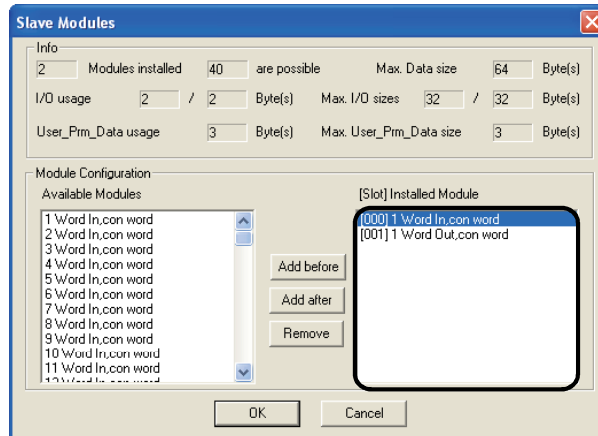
Slave Modules

Info

2 Modules installed 40 are possible Max. Data size 64 Byte(s)

I/O usage 2 / 2 Byte(s) Max. I/O sizes 32 / 32 Byte(s)

User_Prm_Data usage 3 Byte(s) Max. User_Prm_Data size 3 Byte(s)

Module Configuration

Available Modules

1 Word In,con word
2 Word In,con word
3 Word In,con word
4 Word In,con word
5 Word In,con word
6 Word In,con word
7 Word In,con word
8 Word In,con word
9 Word In,con word
10 Word In,con word
11 Word In,con word
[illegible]

Add before

Add after

Remove

[Slot] Installed Module

[000] 1 Word In,con word
[001] 1 Word Out,con word

OK

Cancel